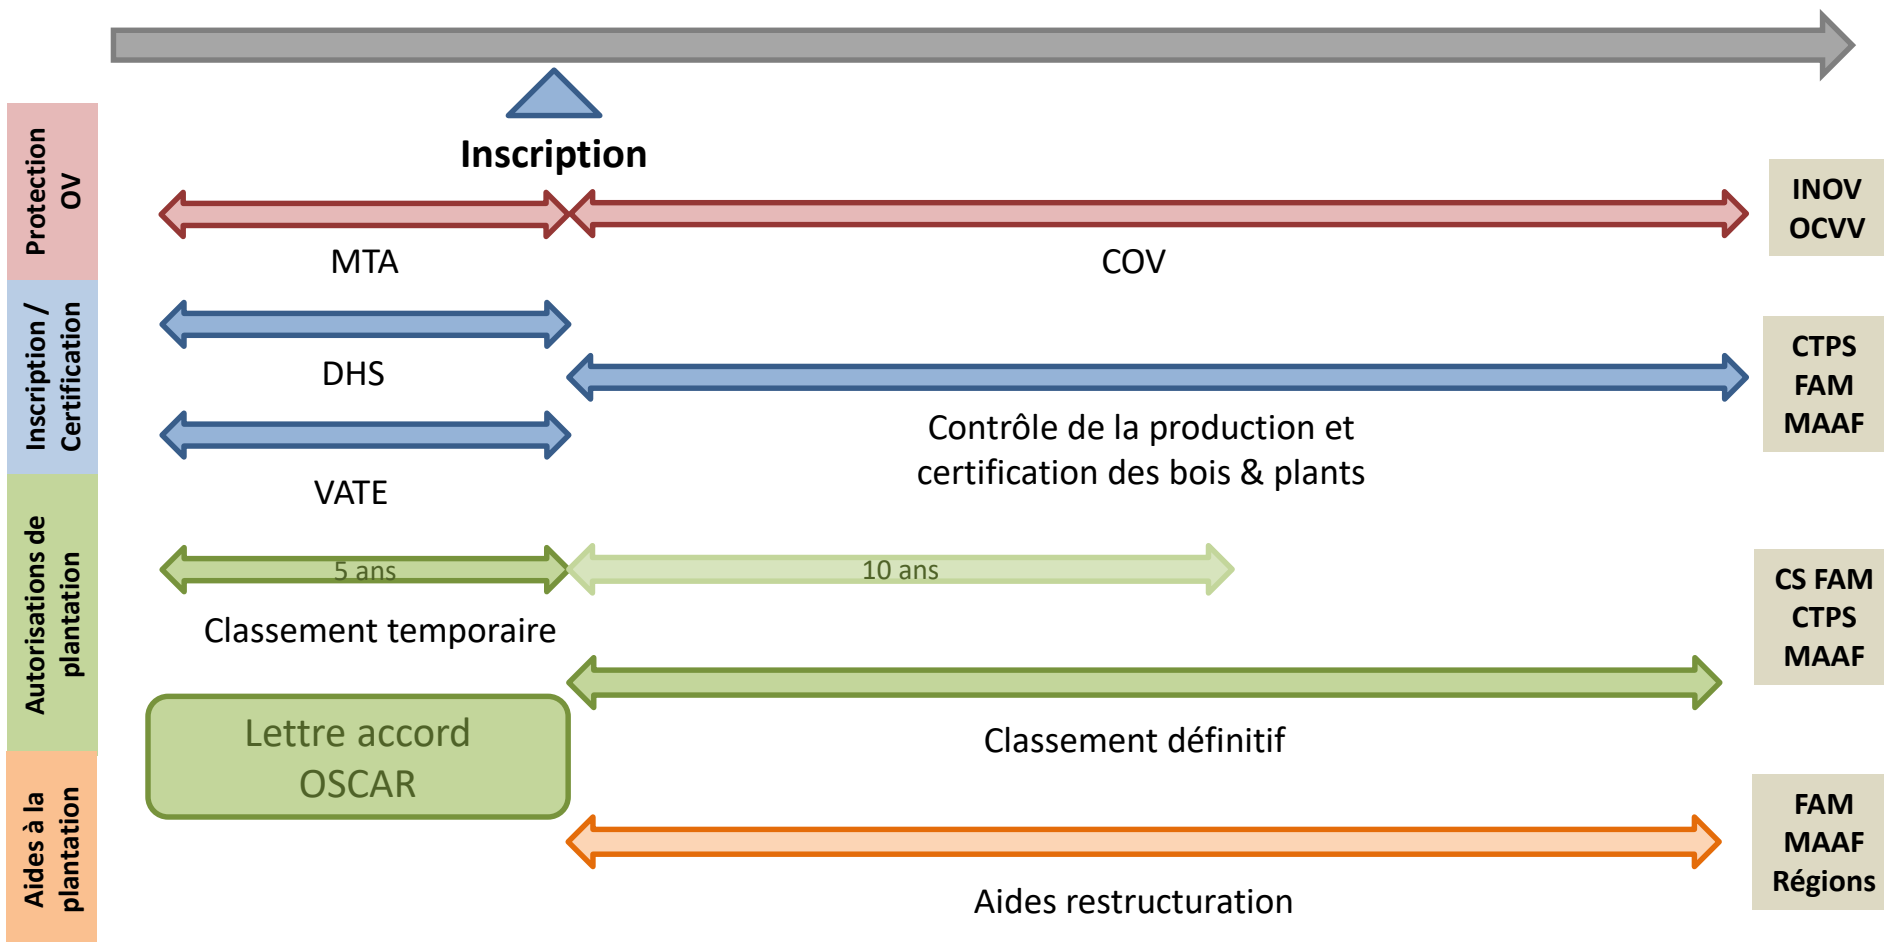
Inscription

Protection OV

MTA

COV

INOV
OCVV

Inscription / Certification

DHS

VATE

Contrôle de la production et certification des bois & plants

CTPS
FAM
MAAF

Autorisations de plantation

5 ans

10 ans

Classement temporaire

CS FAM
CTPS
MAAF

Lettre accord OSCAR

Classement définitif

Aides à la plantation

Aides restructuration

FAM
MAAF
Régions